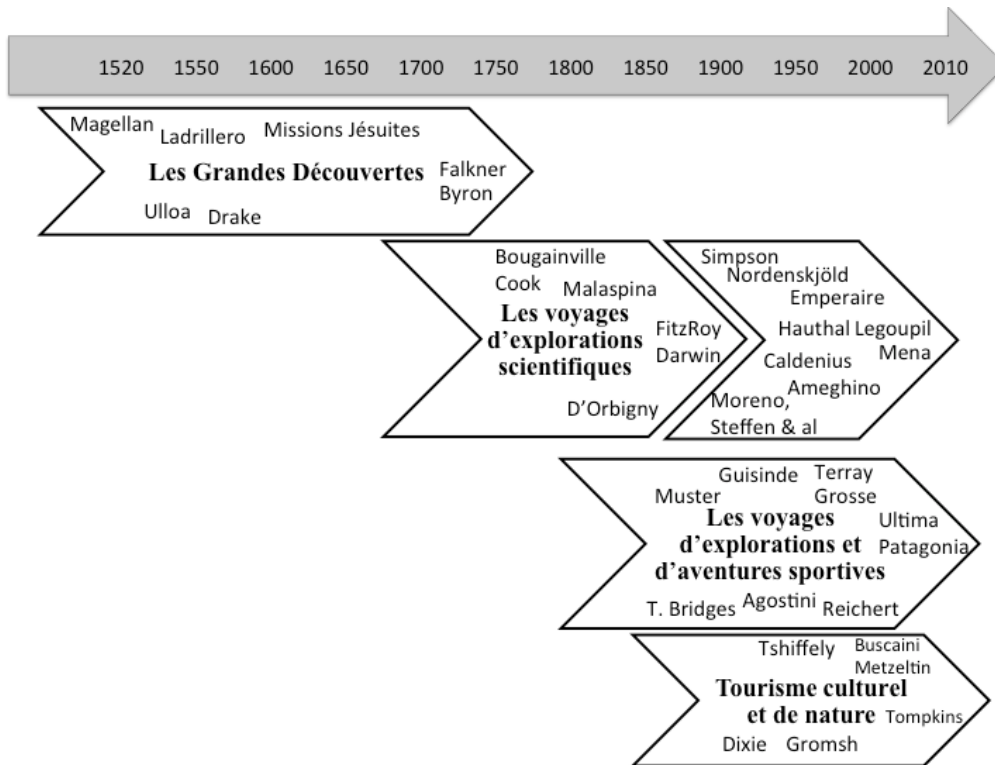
1520 1550 1600 1650 1700 1750 1800 1850 1900 1950 2000 2010

Magellan Ladrillero Missions Jésuites
Les Grandes Découvertes
Falkner Byron
Ulloa Drake

Bougainville
Cook Malaspina
Les voyages d'explorations scientifiques
FitzRoy Darwin
D'Orbigny

Simpson
Nordenskjöld
Emperaire
Hauthal Legoupil
Mena
Caldenius
Ameghino
Moreno, Steffen & al

Guisinde Terray
Muster Grosse
Les voyages d'explorations et d'aventures sportives
Ultima Patagonia
T. Bridges Agostini Reichert

Tshiffely Buscaini Metzeltin
Tourisme culturel et de nature
Tompkins
Dixie Gromsh